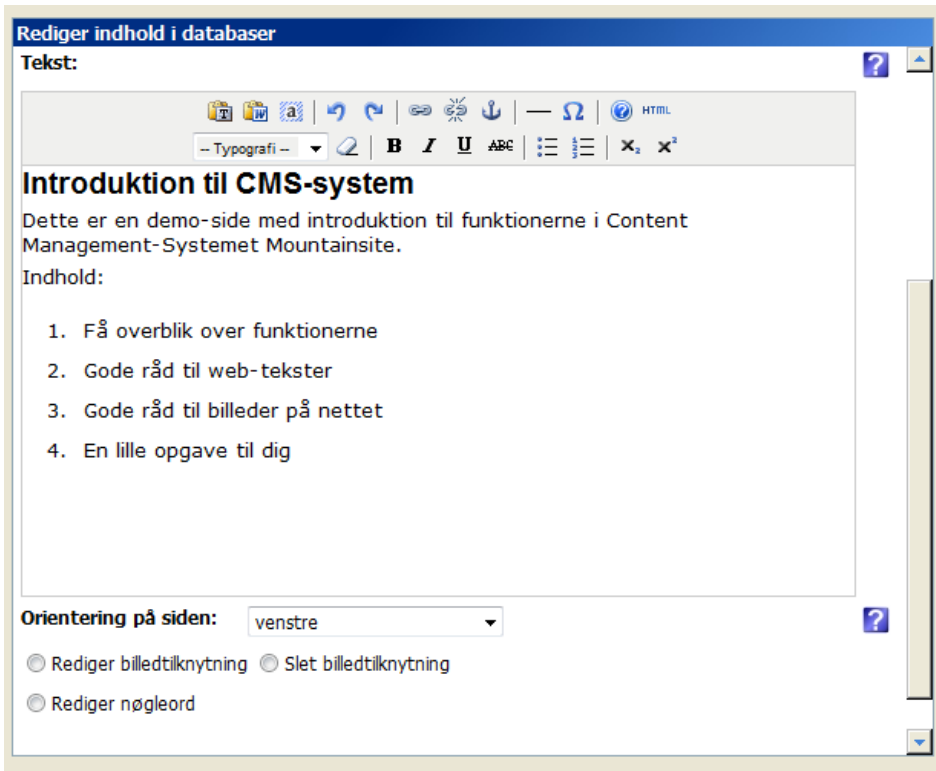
Rediger indhold i databaser

Tekst:

?

HTML

-- Typografi --

B I U ABC

$X_2$ $X^2$

Introduktion til CMS-system

Dette er en demo-side med introduktion til funktionerne i Content Management-Systemet Mountainsite.

Indhold:

1. Få overblik over funktionerne
2. Gode råd til web-tekster
3. Gode råd til billeder på nettet
4. En lille opgave til dig

Orientering på siden: venstre

?

Rediger billedtilknytning Slet billedtilknytning

Rediger nøgleord